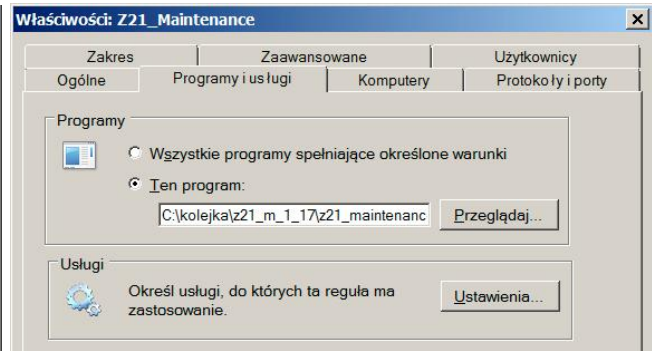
Właściwości: Z21_Maintenance

×

Zakres
Zaawansowane
Użytkownicy
Ogólne
Programy i usługi
Komputery
Protokoły i porty

Programy

Wszystkie programy spełniające określone warunki

Ten program:

C:\kolejka\z21_m_1_17\z21_maintenanc

Przeglądaj...

Usługi

Określ usługi, do których ta reguła ma zastosowanie.

Ustawienia...